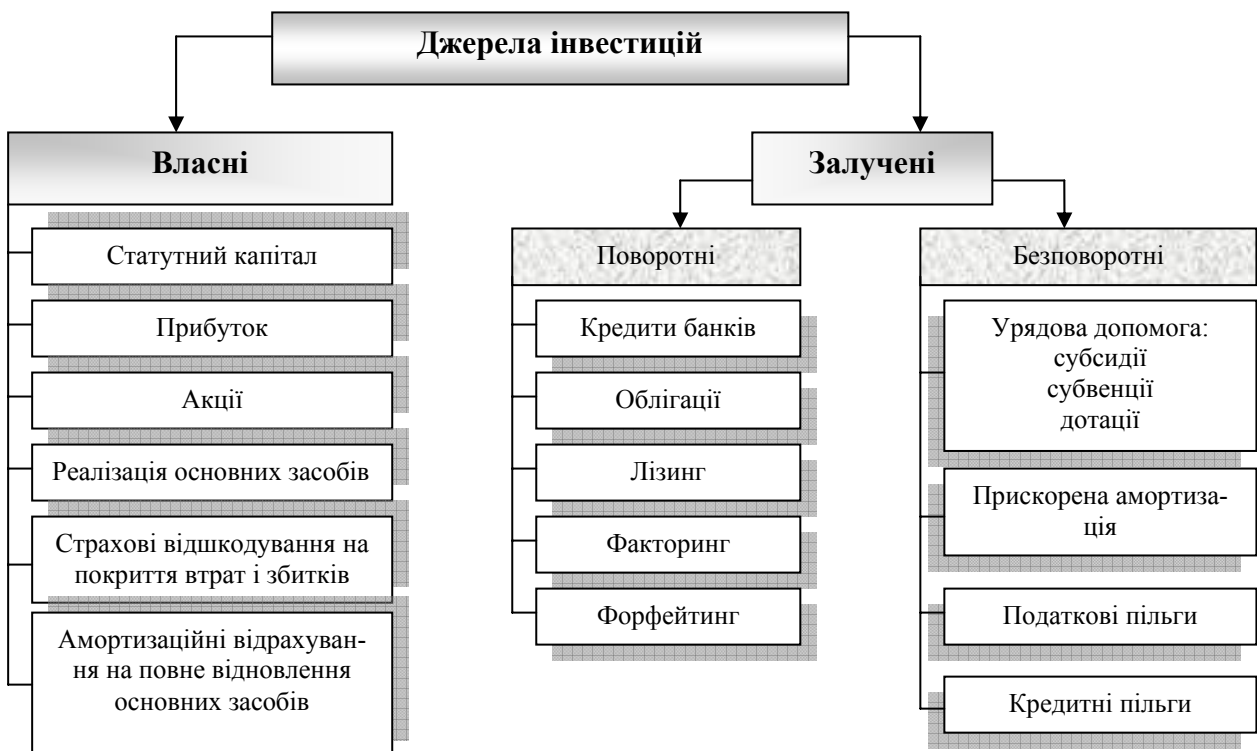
Джерела інвестицій

Власні

Статутний капітал

Прибуток

Акції

Реалізація основних засобів

Страхові відшкодування на покриття втрат і збитків

Амортизаційні відрахування на повне відновлення основних засобів

Залучені

Поворотні

Кредити банків

Облігації

Лізинг

Факторинг

Форфейтинг

Безповоротні

Урядова допомога:
субсидії
субвенції
дотації

Прискорена амортизація

Податкові пільги

Кредитні пільги